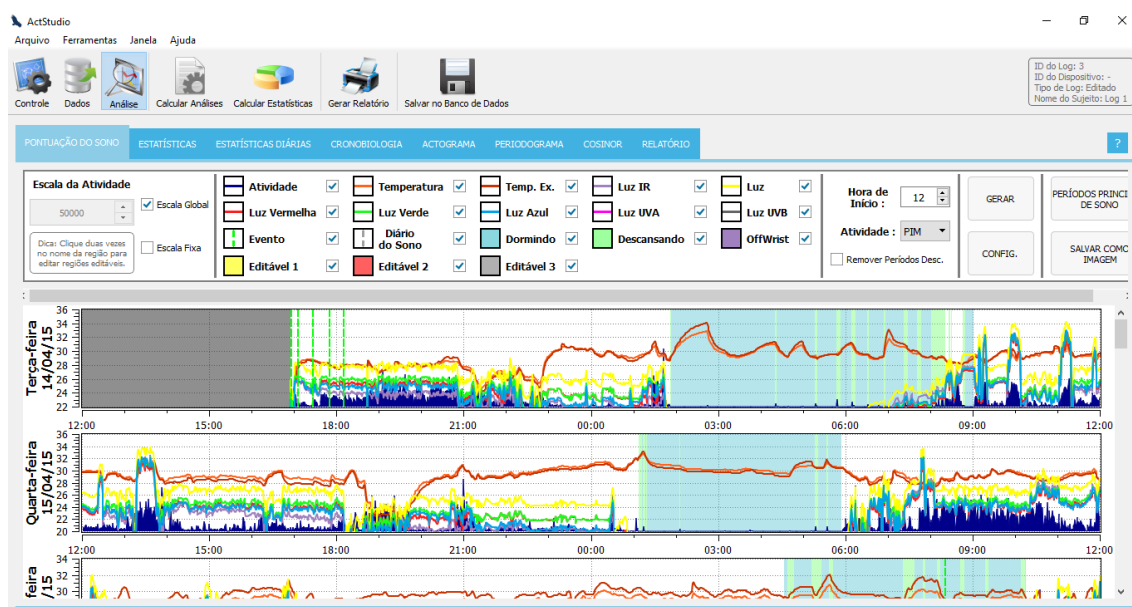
ActStudio

Arquivo Ferramentas Janela Ajuda

Controle Dados Análise Calcular Análises Calcular Estatísticas Gerar Relatório Salvar no Banco de Dados

ID do Log: 3
ID do Dispositivo: -
Tipo de Log: Editado
Nome do Sujeito: Log 1

PONTUAÇÃO DO SONO ESTATÍSTICAS ESTATÍSTICAS DIÁRIAS CRONOBIOLOGIA ACTOGRAMA PERIODOGRAMA COSINOR RELATÓRIO ?

Escala da Atividade
50000
Escala Global
Dica: Clique duas vezes no nome da região para editar regiões editáveis.
Escala Fixa

Atividade
Temperatura
Temp. Ex.
Luz IR
Luz
Luz Vermelha
Luz Verde
Luz Azul
Luz UVA
Luz UVB
Evento
Diário do Sono
Dormindo
Descansando
OffWrist
Editável 1
Editável 2
Editável 3

Hora de Início :
12
Atividade :
PIM
Remover Períodos Desc.

GERAR
CONFIG.
PERÍODOS PRINCI DE SONO
SALVAR COMO IMAGEM

Terça-feira 14/04/15
36 34 32 30 28 26 24 22
12:00 15:00 18:00 21:00 00:00 03:00 06:00 09:00 12:00

Quarta-feira 15/04/15
36 34 32 30 28 26 24 22 20
12:00 15:00 18:00 21:00 00:00 03:00 06:00 09:00 12:00

feira /15
34 32 30